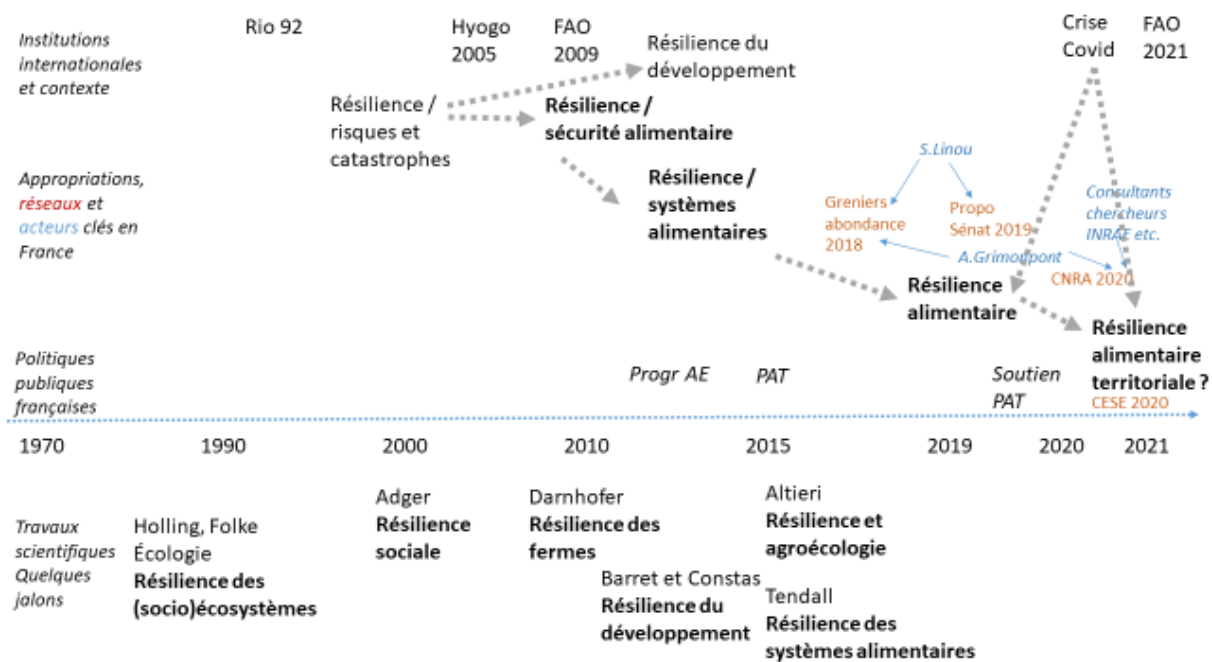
Institutions internationales et contexte

Rio 92

Hyogo 2005

FAO 2009

Résilience du développement

Crise Covid

FAO 2021

Résilience / risques et catastrophes

Résilience / sécurité alimentaire

Appropriations, réseaux et acteurs clés en France

Résilience / systèmes alimentaires

S.Linou

Greniers abondance 2018

Propo Sénat 2019

Consultants chercheurs INRAE etc.

A.Grimonpont

CNRA 2020

Résilience alimentaire

Résilience alimentaire territoriale ?

Politiques publiques françaises

Progr AE

PAT

Soutien PAT

CESE 2020

1970

1990

2000

2010

2015

2019

2020

2021

Travaux scientifiques Quelques jalons

Holling, Folke Écologie Résilience des (socio)écosystèmes

Adger Résilience sociale

Darnhofer Résilience des fermes

Barret et Constas Résilience du développement

Altieri Résilience et agroécologie

Tendall Résilience des systèmes alimentaires